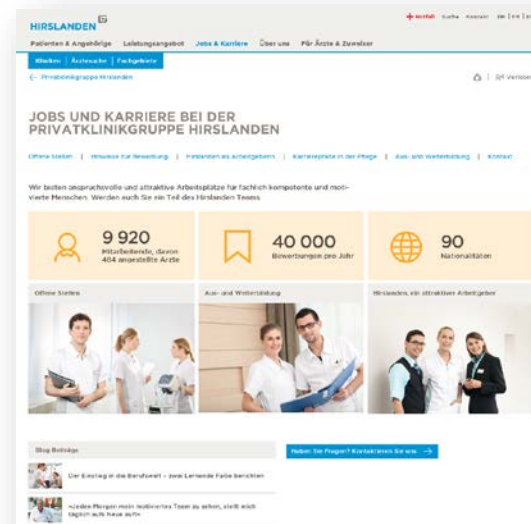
HIRSLANDEN

Notfall Suche Kontakt DE | FR | EN

Patienten & Angehörige Leistungsangebot Jobs & Karriere Über uns Für Ärzte & Zuweiser

Kliniken | Ärztesuche | Fachgebiete

← Privatklinikgruppe Hirslanden

Versenden

JOBS UND KARRIERE BEI DER PRIVATKLINIKGRUPPE HIRSLANDEN

Offene Stellen | Hinweise zur Bewerbung | Hirslanden als Arbeitgeberin | Karrierepfade in der Pflege | Aus- und Weiterbildung | Kontakt

Wir bieten anspruchsvolle und attraktive Arbeitsplätze für fachlich kompetente und motivierte Menschen. Werden auch Sie ein Teil des Hirslanden Teams.

9 920 Mitarbeitende, davon 404 angestellte Ärzte

40 000 Bewerbungen pro Jahr

90 Nationalitäten

Offene Stellen

Aus- und Weiterbildung

Hirslanden, ein attraktiver Arbeitgeber

Blog Beiträge

Haben Sie Fragen? Kontaktieren Sie uns →

Der Einstieg in die Berufswelt – zwei Lernende Fabe berichten

«Jeden Morgen mein motiviertes Team zu sehen, stellt mich täglich aufs Neue auf»